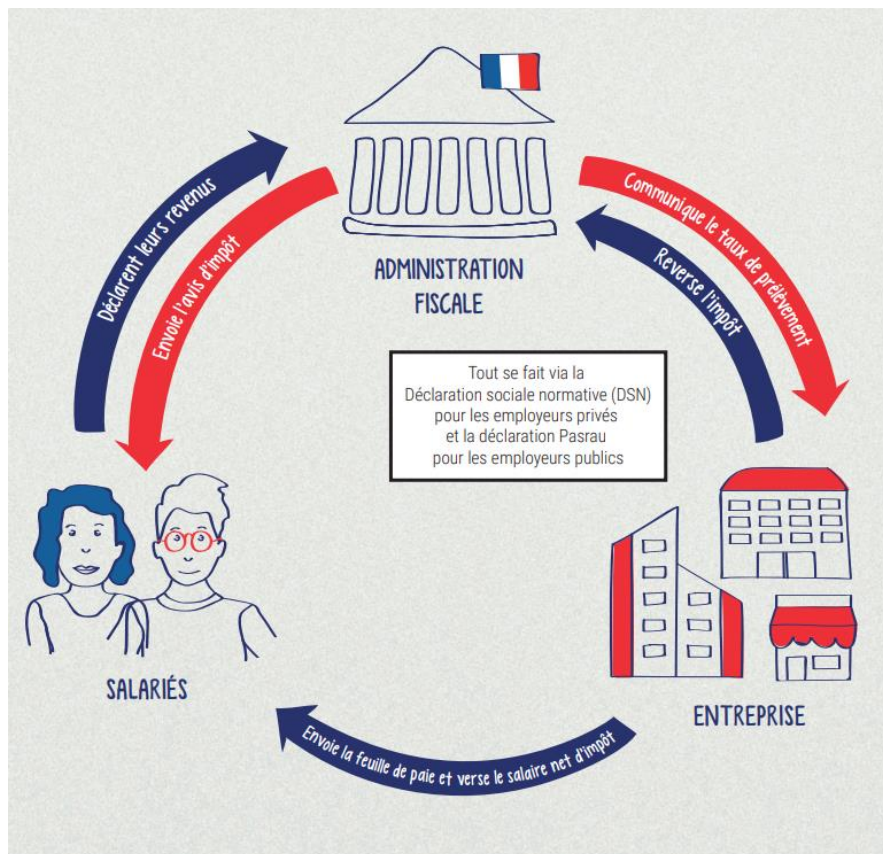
ADMINISTRATION FISCALE

Déclarent leurs revenus

Envoie l'avis d'impôt

Communique le taux de prélèvement

Reverse l'impôt

Tout se fait via la Déclaration sociale normative (DSN) pour les employeurs privés et la déclaration Pasrau pour les employeurs publics

SALARIÉS

ENTREPRISE

Envoie la feuille de paie et verse le salaire net d'impôt